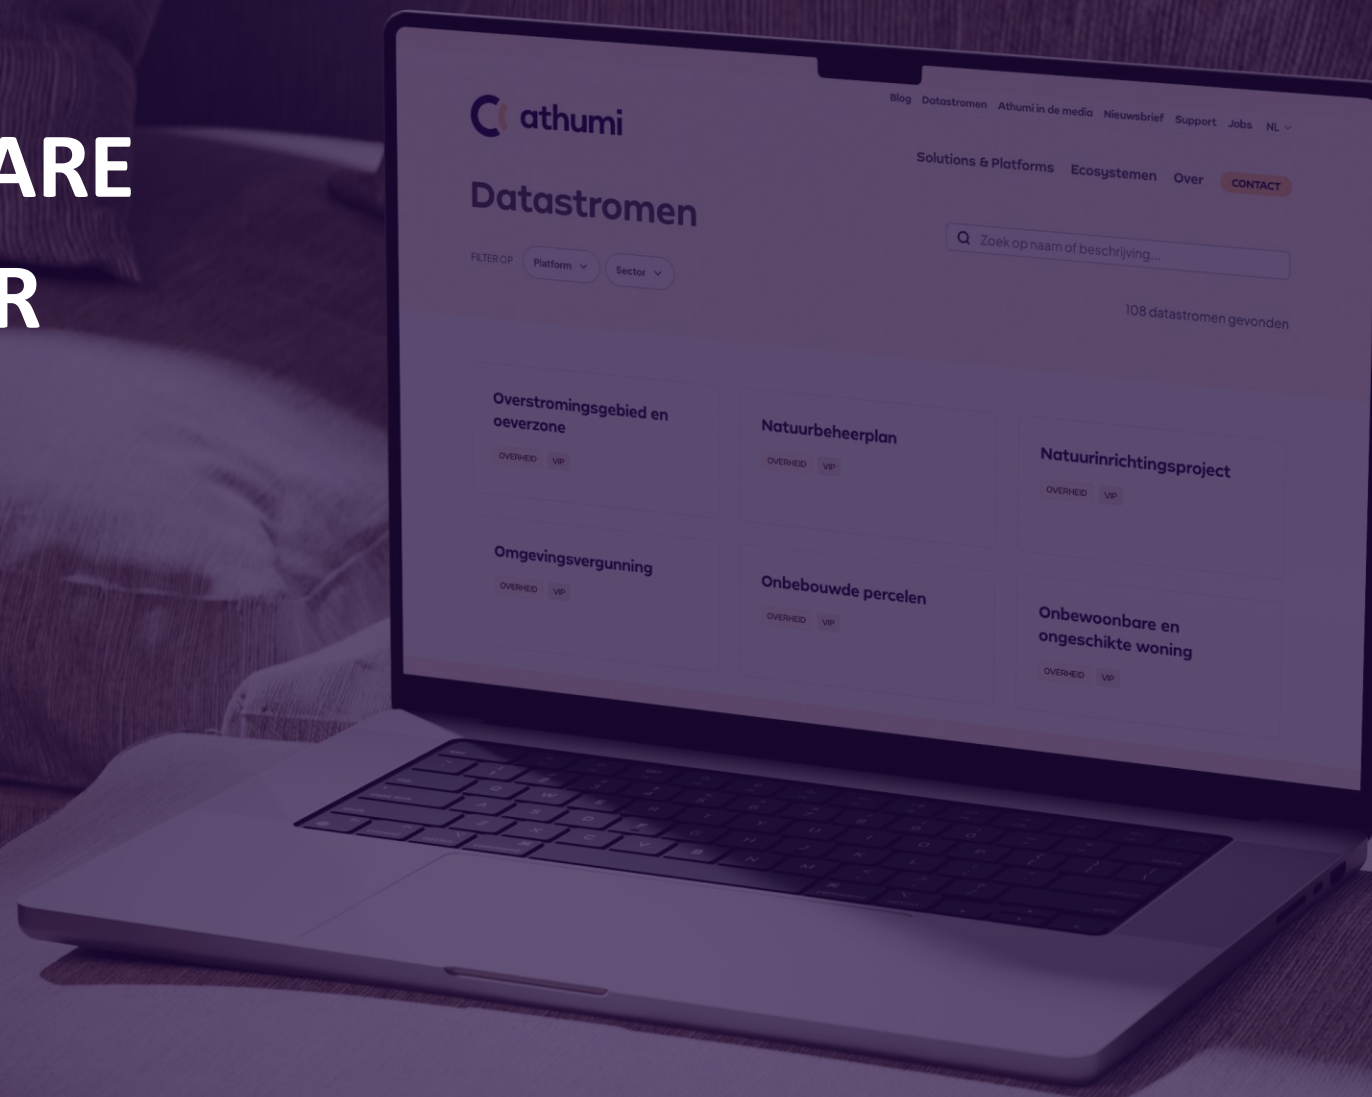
ARE
R

athumi

Blog Datastromen Athumi in de media Nieuwsbrief Support Jobs NL

Solutions & Platforms Ecosystemen Over CONTACT

Datastromen

FILTER OP Platform Sector

Zoek op naam of beschrijving...

108 datastromen gevonden

Overstromingsgebied en oeverzone
OVERHEID VIP

Natuurbeheerplan
OVERHEID VIP

Natuurinrichtingsproject
OVERHEID VIP

Omgevingsvergunning
OVERHEID VIP

Onbebouwde percelen
OVERHEID VIP

Onbewoonbare en ongeschikte woning
OVERHEID VIP